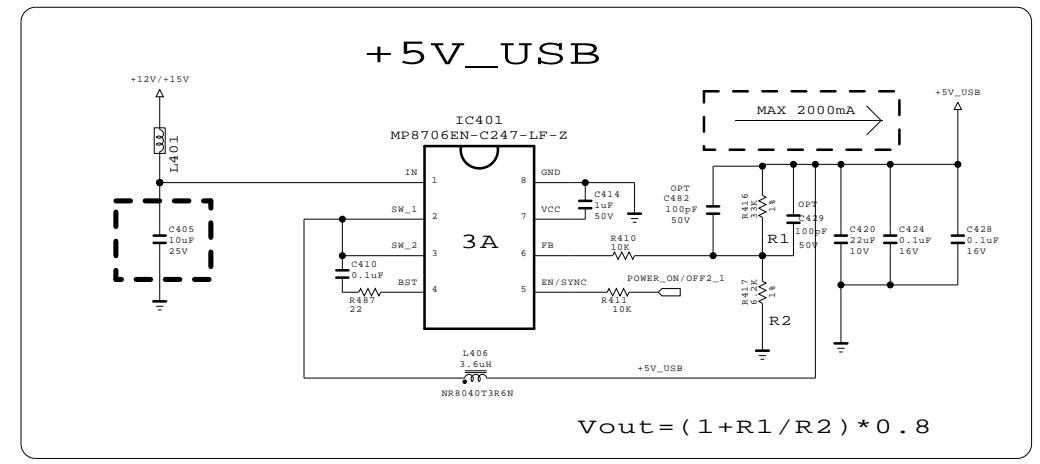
+5V_USB

+12V/+15V

L401

IC401
MP8706EN-C247-LF-Z

IN 1
SW_1 2
SW_2 3
BST 4
8 GND
7 VCC
6 FB
5 EN/SYNC

3A

C405
10uF
25V

C410
0.1uF

R487
22

C414
1uF
50V

R410
10K

R411
10K

POWER_ON/OFF2_1

OPT
C482
100pF
50V

R416
33K
1%

R1

OPT
C429
100pF
50V

R417
6.2K
1%

R2

MAX 2000mA

+5V_USB

C420
22uF
10V

C424
0.1uF
16V

C428
0.1uF
16V

L406
3.6uH
NR8040T3R6N

+5V_USB

Vout=(1+R1/R2)*0.8